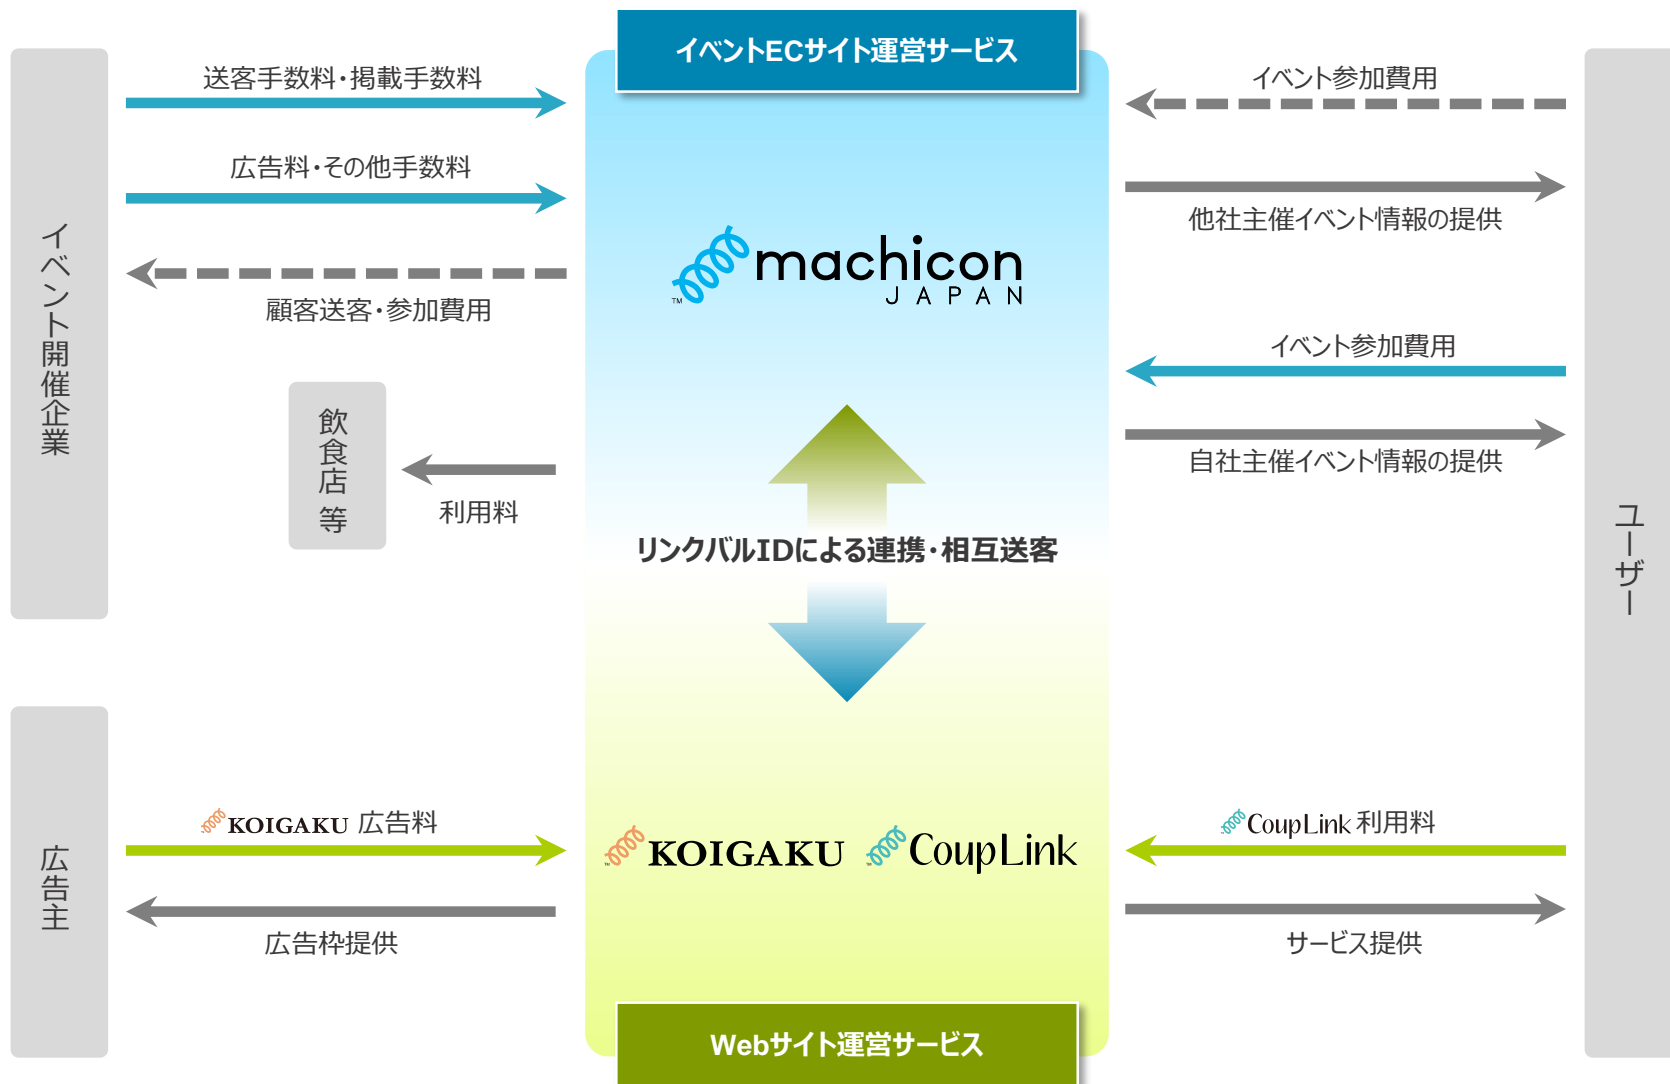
イベント開催企業

送客手数料・掲載手数料

広告料・その他手数料

顧客送客・参加費用

飲食店等

利用料

広告主

KOIGAKU 広告料

広告枠提供

イベントECサイト運営サービス

machicon JAPAN

リンクバルIDによる連携・相互送客

KOIGAKU CoupLink

Webサイト運営サービス

イベント参加費用

他社主催イベント情報の提供

イベント参加費用

自社主催イベント情報の提供

CoupLink 利用料

サービス提供

ユーザー